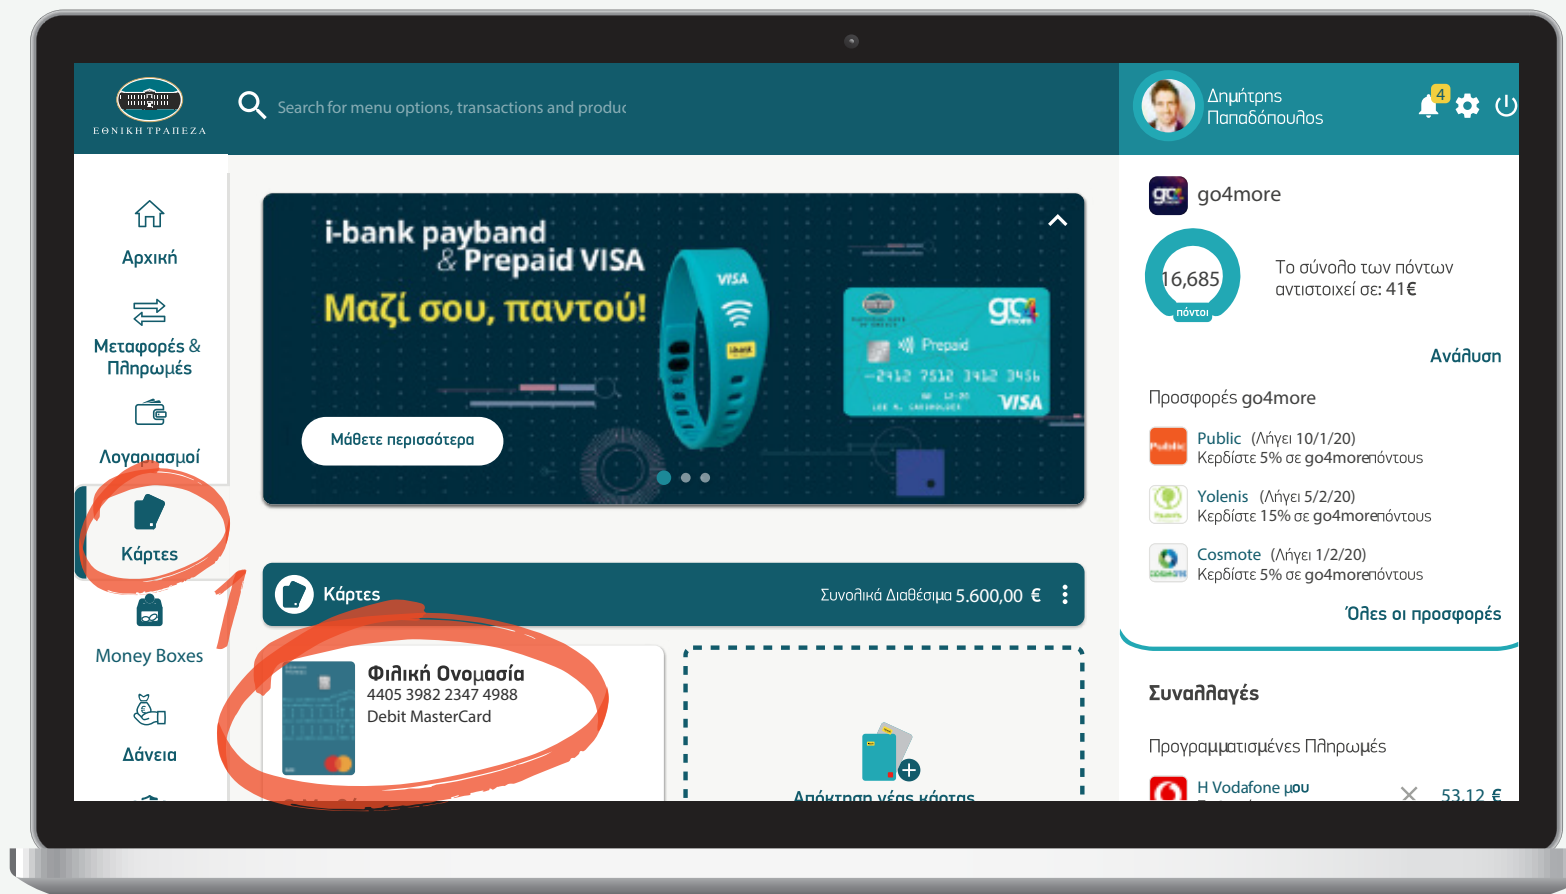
ΕΘΝΙΚΗ ΤΡΑΠΕΖΑ

Search for menu options, transactions and produc

Δημήτρης Παπαδόπουλος

4

Αρχική

Μεταφορές & Πληρωμές

Λογαριασμοί

Κάρτες

Money Boxes

Δάνεια

i-bank payband & Prepaid VISA

Μαζί σου, παντού!

Μάθετε περισσότερα

VISA

Prepaid

2412 7512 3412 3456

VISA

1

Κάρτες

Συνολικά Διαθέσιμα 5.600,00 €

Φιλική Ονομασία

4405 3982 2347 4988

Debit MasterCard

Απόκτηση νέας κάρτας

go4more

16,685

πόντοι

Το σύνολο των πόντων αντιστοιχεί σε: 41€

Ανάλυση

Προσφορές go4more

Public (Λήγει 10/1/20)
Κερδίστε 5% σε go4moreπόντους

Yolenis (Λήγει 5/2/20)
Κερδίστε 15% σε go4moreπόντους

Cosmote (Λήγει 1/2/20)
Κερδίστε 5% σε go4moreπόντους

Όλες οι προσφορές

Συναλλαγές

Προγραμματισμένες Πληρωμές

Η Vodafone μου

53,12 €